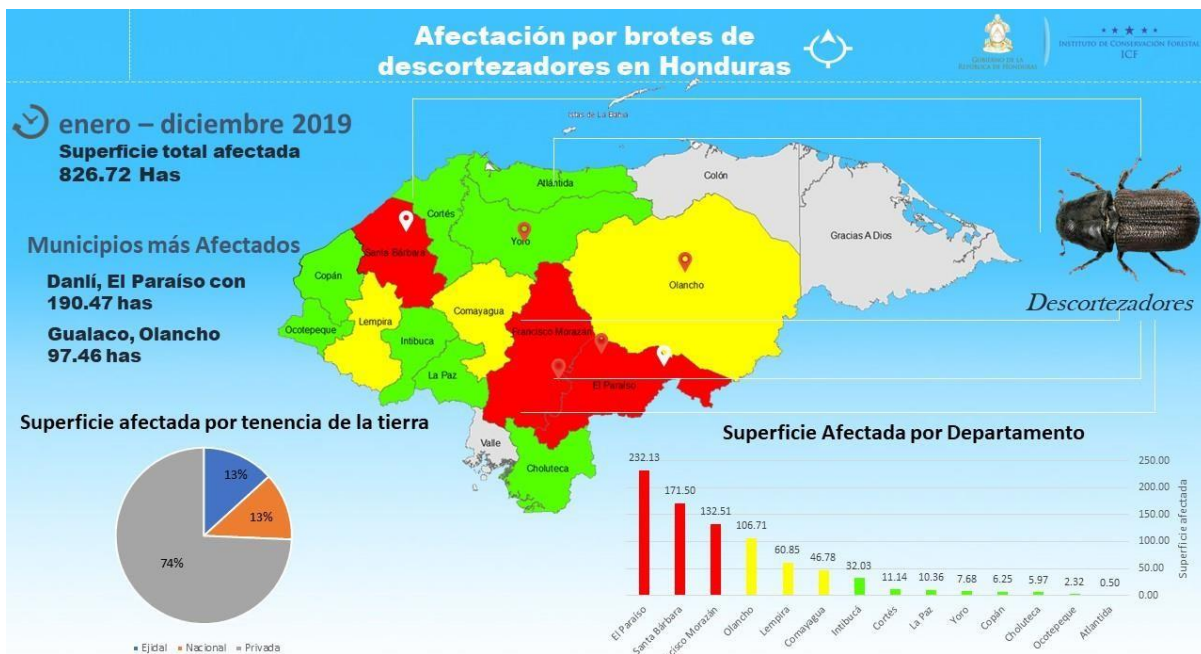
Afectación por brotes de descortezadores en Honduras

GOBIERNO DE LA REPÚBLICA DE HONDURAS

INSTITUTO DE CONSERVACIÓN FORESTAL ICF

enero – diciembre 2019
Superficie total afectada
826.72 Has

Municipios más Afectados

Danlí, El Paraíso con 190.47 has

Gualaco, Olancho 97.46 has

Islas de La Bahía
Atlántida
Colón
Cortés
Yoro
Santa Bárbara
Gracias A Dios
Copán
Olancho
Ocotepeque
Lempira
Comayagua
Francisco Morazán
Intibuca
La Paz
El Paraíso
Valle
Choluteca

Descortezadores

Superficie afectada por tenencia de la tierra

13%
13%
74%

• Ejidal • Nacional • Privada

Superficie Afectada por Departamento

| Departamento | Superficie afectada |
|---|---|
| El Paraíso | 232.13 |
| Santa Bárbara | 171.50 |
| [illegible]rancisco Morazán | 132.51 |
| Olancho | 106.71 |
| Lempira | 60.85 |
| Comayagua | 46.78 |
| Intibucá | 32.03 |
| Cortés | 11.14 |
| La Paz | 10.36 |
| Yoro | 7.68 |
| Copán | 6.25 |
| Choluteca | 5.97 |
| Ocotepeque | 2.32 |
| Atlántida | 0.50 |

250.00
200.00
150.00
100.00
50.00
0.00
Superficie afectada